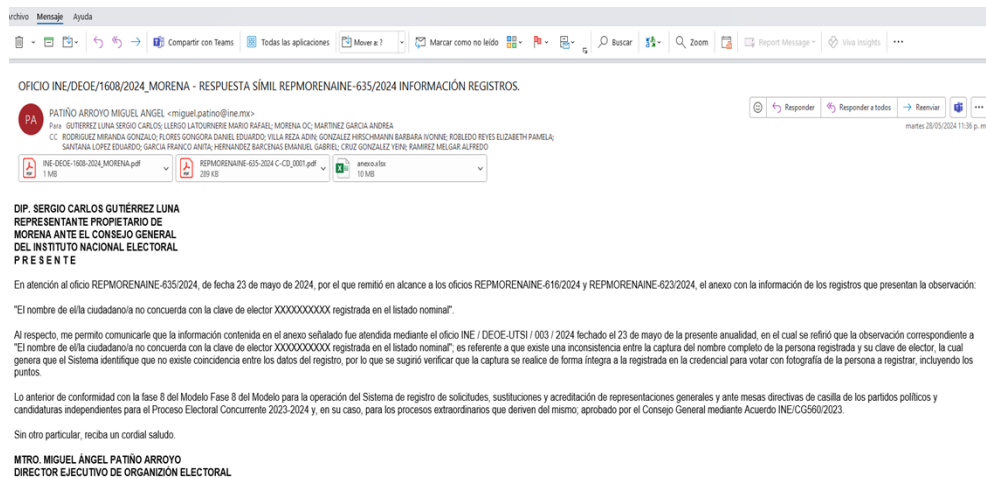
rchivo Mensaje Ayuda

Compartir con Teams Todas las aplicaciones Mover a: ? Marcar como no leído Buscar Zoom Report Message Viva Insights ···

OFICIO INE/DEOE/1608/2024_MORENA - RESPUESTA SÍMIL REPMORENAINE-635/2024 INFORMACIÓN REGISTROS.

PA PATIÑO ARROYO MIGUEL ANGEL <miguel.patino@ine.mx>
Para GUTIERREZ LUNA SERGIO CARLOS; LLERGO LATOURNERIE MARIO RAFAEL; MORENA OC; MARTINEZ GARCIA ANDREA
CC RODRIGUEZ MIRANDA GONZALO; FLORES GONGORA DANIEL EDUARDO; VILLA REZA ADIN; GONZALEZ HIRSCHMANN BARBARA IVONNE; ROBLEDO REYES ELIZABETH PAMELA; SANTANA LOPEZ EDUARDO; GARCIA FRANCO ANITA; HERNANDEZ BARCENAS EMANUEL GABRIEL; CRUZ GONZALEZ YEINI; RAMIREZ MELGAR ALFREDO

Responder Responder a todos Reenviar ···
martes 28/05/2024 11:36 p. m

INE-DEOE-1608-2024_MORENA.pdf 1 MB
REPMORENAINE-635-2024 C-CD_0001.pdf 289 KB
anexo.xlsx 10 MB

DIP. SERGIO CARLOS GUTIÉRREZ LUNA
REPRESENTANTE PROPIETARIO DE
MORENA ANTE EL CONSEJO GENERAL
DEL INSTITUTO NACIONAL ELECTORAL
P R E S E N T E

En atención al oficio REPMORENAINE-635/2024, de fecha 23 de mayo de 2024, por el que remitió en alcance a los oficios REPMORENAINE-616/2024 y REPMORENAINE-623/2024, el anexo con la información de los registros que presentan la observación:

"El nombre de el/la ciudadano/a no concuerda con la clave de elector XXXXXXXXXX registrada en el listado nominal".

Al respecto, me permito comunicarle que la información contenida en el anexo señalado fue atendida mediante el oficio INE / DEOE-UTSI / 003 / 2024 fechado el 23 de mayo de la presente anualidad, en el cual se refirió que la observación correspondiente a "El nombre de el/la ciudadano/a no concuerda con la clave de elector XXXXXXXXXX registrada en el listado nominal"; es referente a que existe una inconsistencia entre la captura del nombre completo de la persona registrada y su clave de elector, la cual genera que el Sistema identifique que no existe coincidencia entre los datos del registro, por lo que se sugirió verificar que la captura se realice de forma íntegra a la registrada en la credencial para votar con fotografía de la persona a registrar, incluyendo los puntos.

Lo anterior de conformidad con la fase 8 del Modelo Fase 8 del Modelo para la operación del Sistema de registro de solicitudes, sustituciones y acreditación de representaciones generales y ante mesas directivas de casilla de los partidos políticos y candidaturas independientes para el Proceso Electoral Concurrente 2023-2024 y, en su caso, para los procesos extraordinarios que deriven del mismo; aprobado por el Consejo General mediante Acuerdo INE/CG560/2023.

Sin otro particular, reciba un cordial saludo.

MTRO. MIGUEL ÁNGEL PATIÑO ARROYO
DIRECTOR EJECUTIVO DE ORGANIZACIÓN ELECTORAL